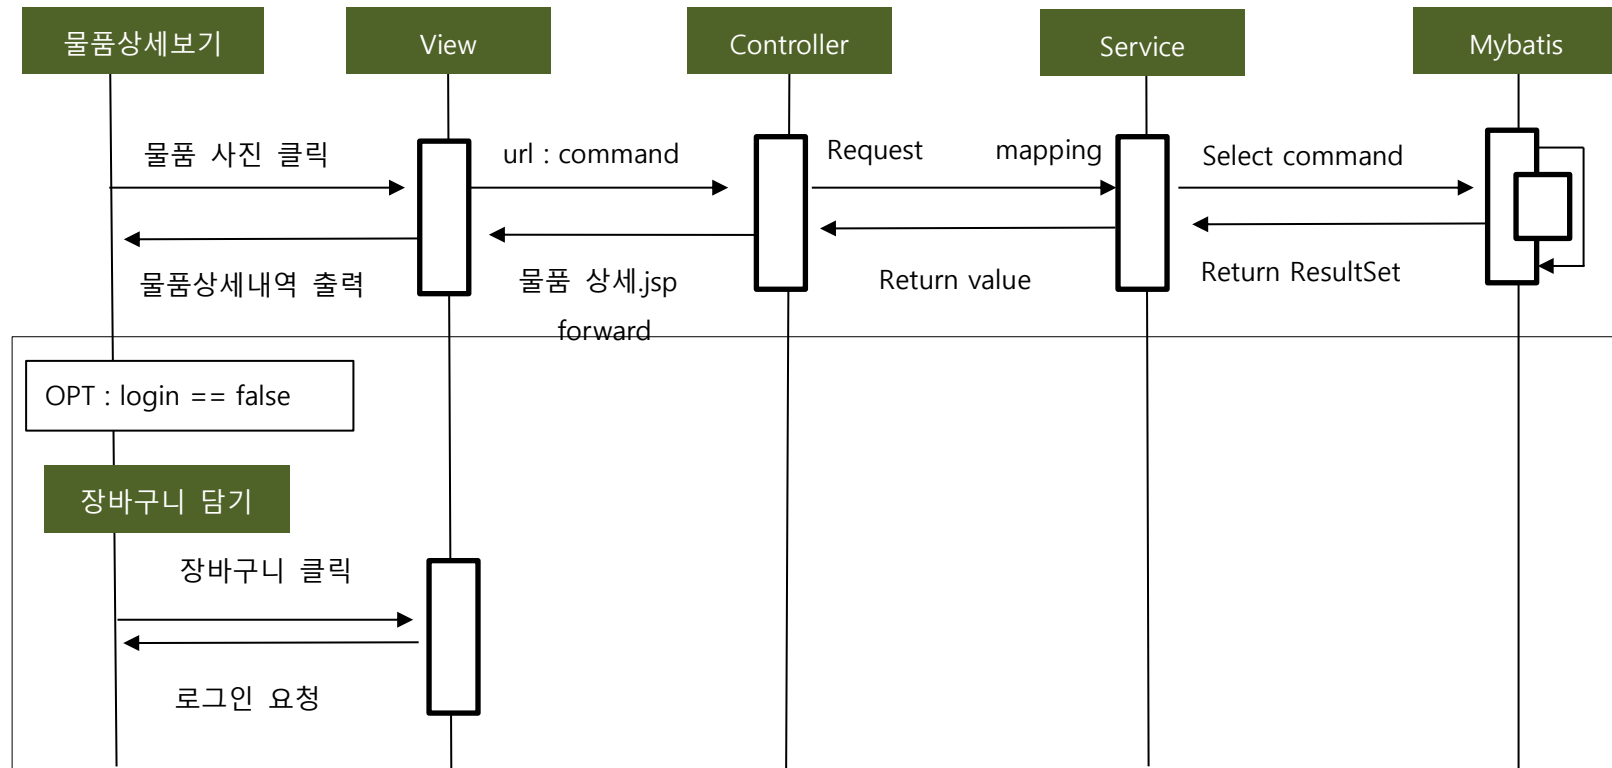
물품상세보기

View

Controller

Service

Mybatis

물품 사진 클릭

url : command

Request

mapping

Select command

물품상세내역 출력

물품 상세.jsp

forward

Return value

Return ResultSet

OPT : login == false

장바구니 담기

장바구니 클릭

로그인 요청